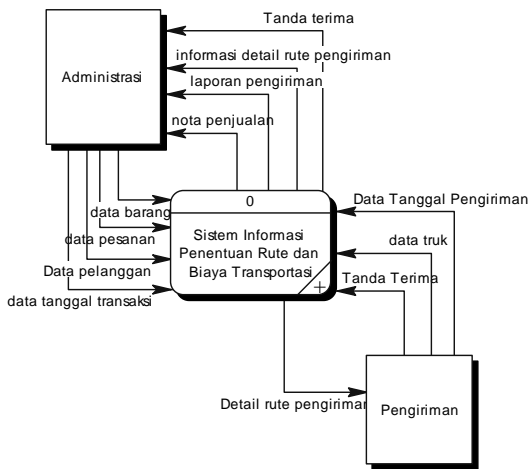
Tanda terima

informasi detail rute pengiriman

laporan pengiriman

Administrasi

nota penjualan

0

Data Tanggal Pengiriman

data barang

Sistem Informasi Penentuan Rute dan Biaya Transportasi

data truk

data pesanan

Tanda Terima

Data pelanggan

+

data tanggal transaksi

Detail rute pengiriman

Pengiriman